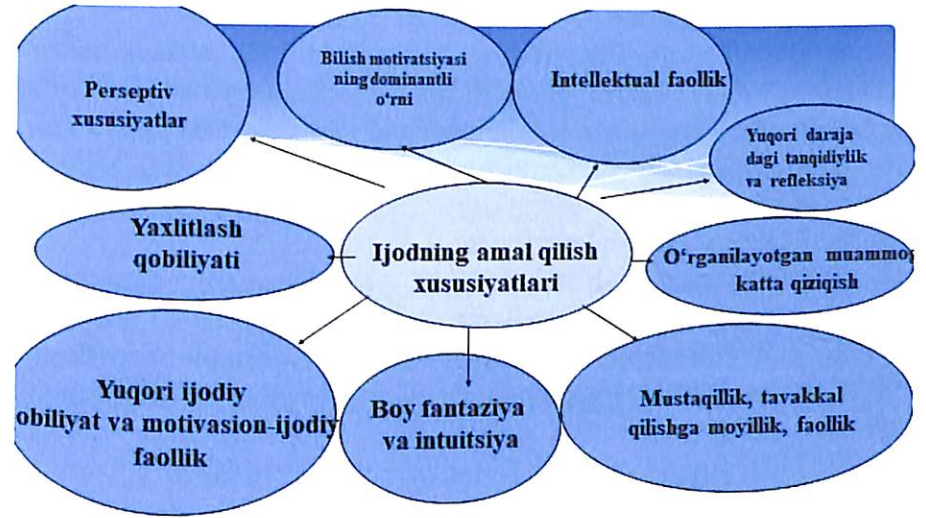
Perseptiv xususiyatlar

Bilish motivatsiyasi ning dominantli o‘rni

Intellektual faollik

Yuqori daraja dagi tanqidiylik va refleksiya

Yaxlitlash qobiliyati

Ijodning amal qilish xususiyatlari

O‘rganilayotgan muammo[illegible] katta qiziqish

Yuqori ijodiy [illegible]obiliyat va motivasion-ijodiy faollik

Boy fantaziya va intuitsiya

Mustaqillik, tavakkal qilishga moyillik, faollik